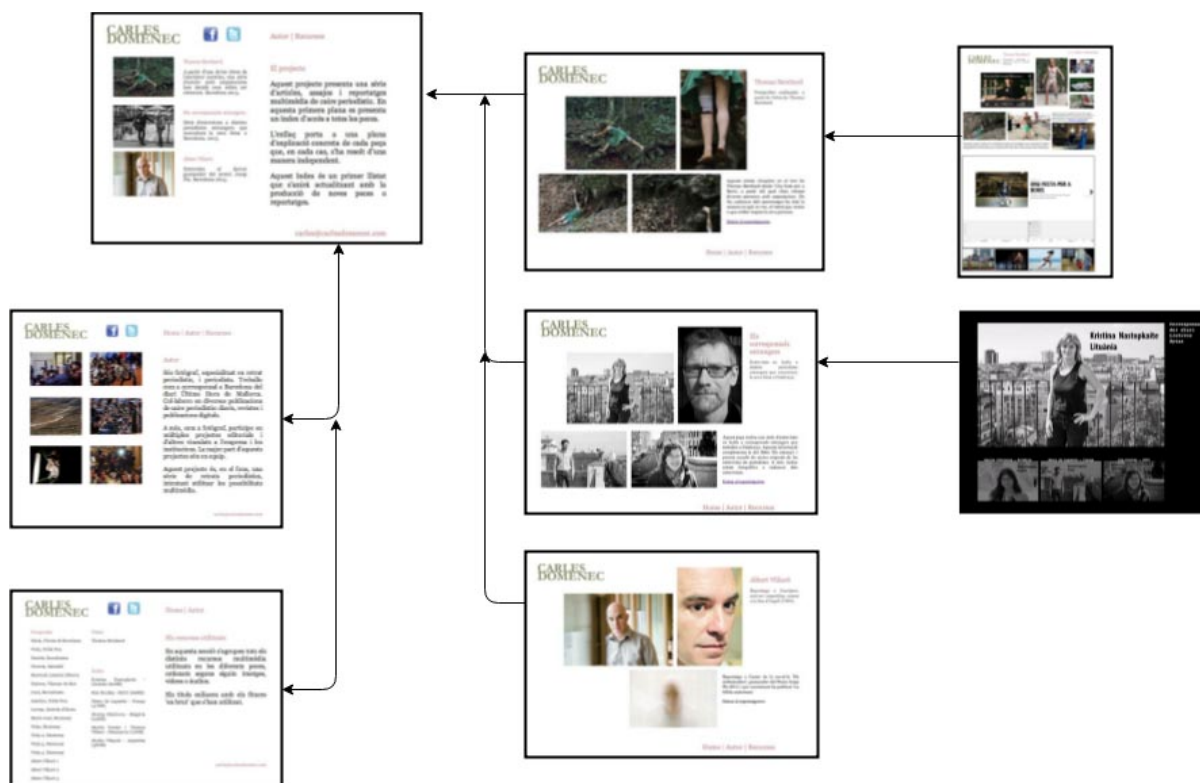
CARLES DOMENEC

Autor | Recursos

Thomas Bernhard

Els corresponsals estrangers

Albert Vilaró

El projecte

Aquest projecte presenta una sèrie d'articles, assajos i reportatges multimèdia de caire periodístic. En aquesta primera plana es presenta un índex d'accés a totes les peces.

L'enllaç porta a una plana d'explicació concreta de cada peça que, en cada cas, s'ha resolt d'una manera independent.

Aquest índex és un primer llistat que s'anirà actualitzant amb la producció de noves peces o reportatges.

carles@carlesdomenec.com

CARLES DOMENEC

Home | Autor | Recursos

Autor

Sóc fotògraf, especialitzat en retrat periodístic, i periodista. Treballo com a corresponsal a Barcelona del diari Última Hora de Mallorca. Col·laboro en diverses publicacions de caire periodístic: diaris, revistes i publicacions digitals.

A més, com a fotògraf, participo en múltiples projectes editorials i d'altres vinculats a l'empresa i les institucions. La major part d'aquests projectes els en equip.

Aquest projecte és, en el fons, una sèrie de retrats periodístics, intentant utilitzar les possibilitats multimèdia.

CARLES DOMENEC

Home | Autor

Els recursos utilitzats

En aquesta secció s'agrupen tots els diferents recursos multimèdia utilitzats en les diferents peces, ordenats segons el seu tipus: vídeos i àudios.

Els títols utilitzats amb els fitxers 'en brut' que s'han utilitzat.

CARLES DOMENEC

Thomas Bernhard

Home | Autor | Recursos

CARLES DOMENEC

Els corresponsals estrangers

Home | Autor | Recursos

CARLES DOMENEC

Albert Vilaró

Home | Autor | Recursos

Kristina Nastopkaite
Lituània